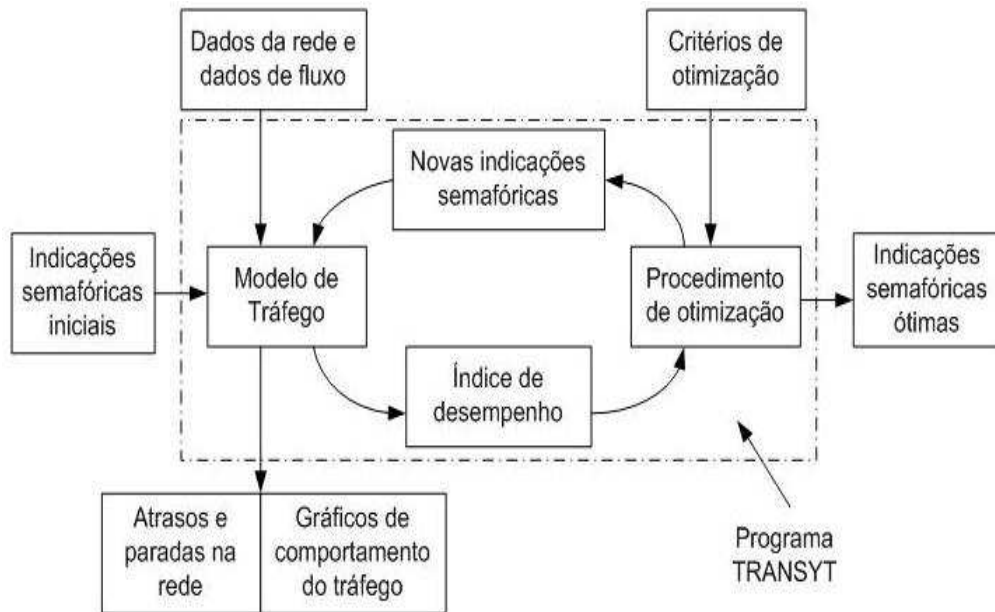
Dados da rede e dados de fluxo

Critérios de otimização

Novas indicações semafóricas

Indicações semafóricas iniciais

Modelo de Tráfego

Procedimento de otimização

Indicações semafóricas ótimas

Índice de desempenho

Atrasos e paradas na rede

Gráficos de comportamento do tráfego

Programa TRANSYT